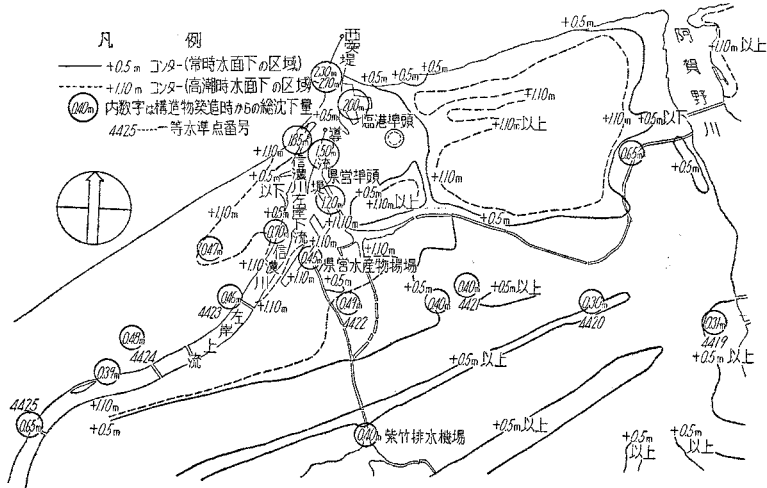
凡　例

+0.5m コンター(常時水面下の区域)
+1.10m コンター(高潮時水面下の区域)
0.40m 内数字は構造物築造時からの総沈下量
4425 一等水準点番号

西突堤
2.30m
2.10m
2.00m
臨港埠頭
+0.5m
+0.5m
+0.5m
+1.10m
+1.10m以上
+1.10m
+0.5m以下
阿賀野川
+1.10m以上
0.65m
+0.5m
1.85m
1.50m
信濃川左岸下流
導流堤
県営埠頭
+0.5m
+1.10m以上
1.20m
+1.10m
+0.5m以下
+0.5m
+1.10m
+1.10m
+0.5m
0.47m
0.70m
0.45m
県営水産物揚場
+1.10m
+0.5m
信濃川左岸上流
0.45m
4423
+1.10m
0.43m
4422
0.40m
+0.5m以上
0.40m
4421
+0.5m以上
0.30m
4420
0.31m
4419
+0.5m以上
0.48m
4424
0.39m
+0.5m以上
4425
0.63m
+1.10m
+0.5m
0.40m
紫竹排水機場
+0.5m以上
+0.5m以上
+0.5m以上